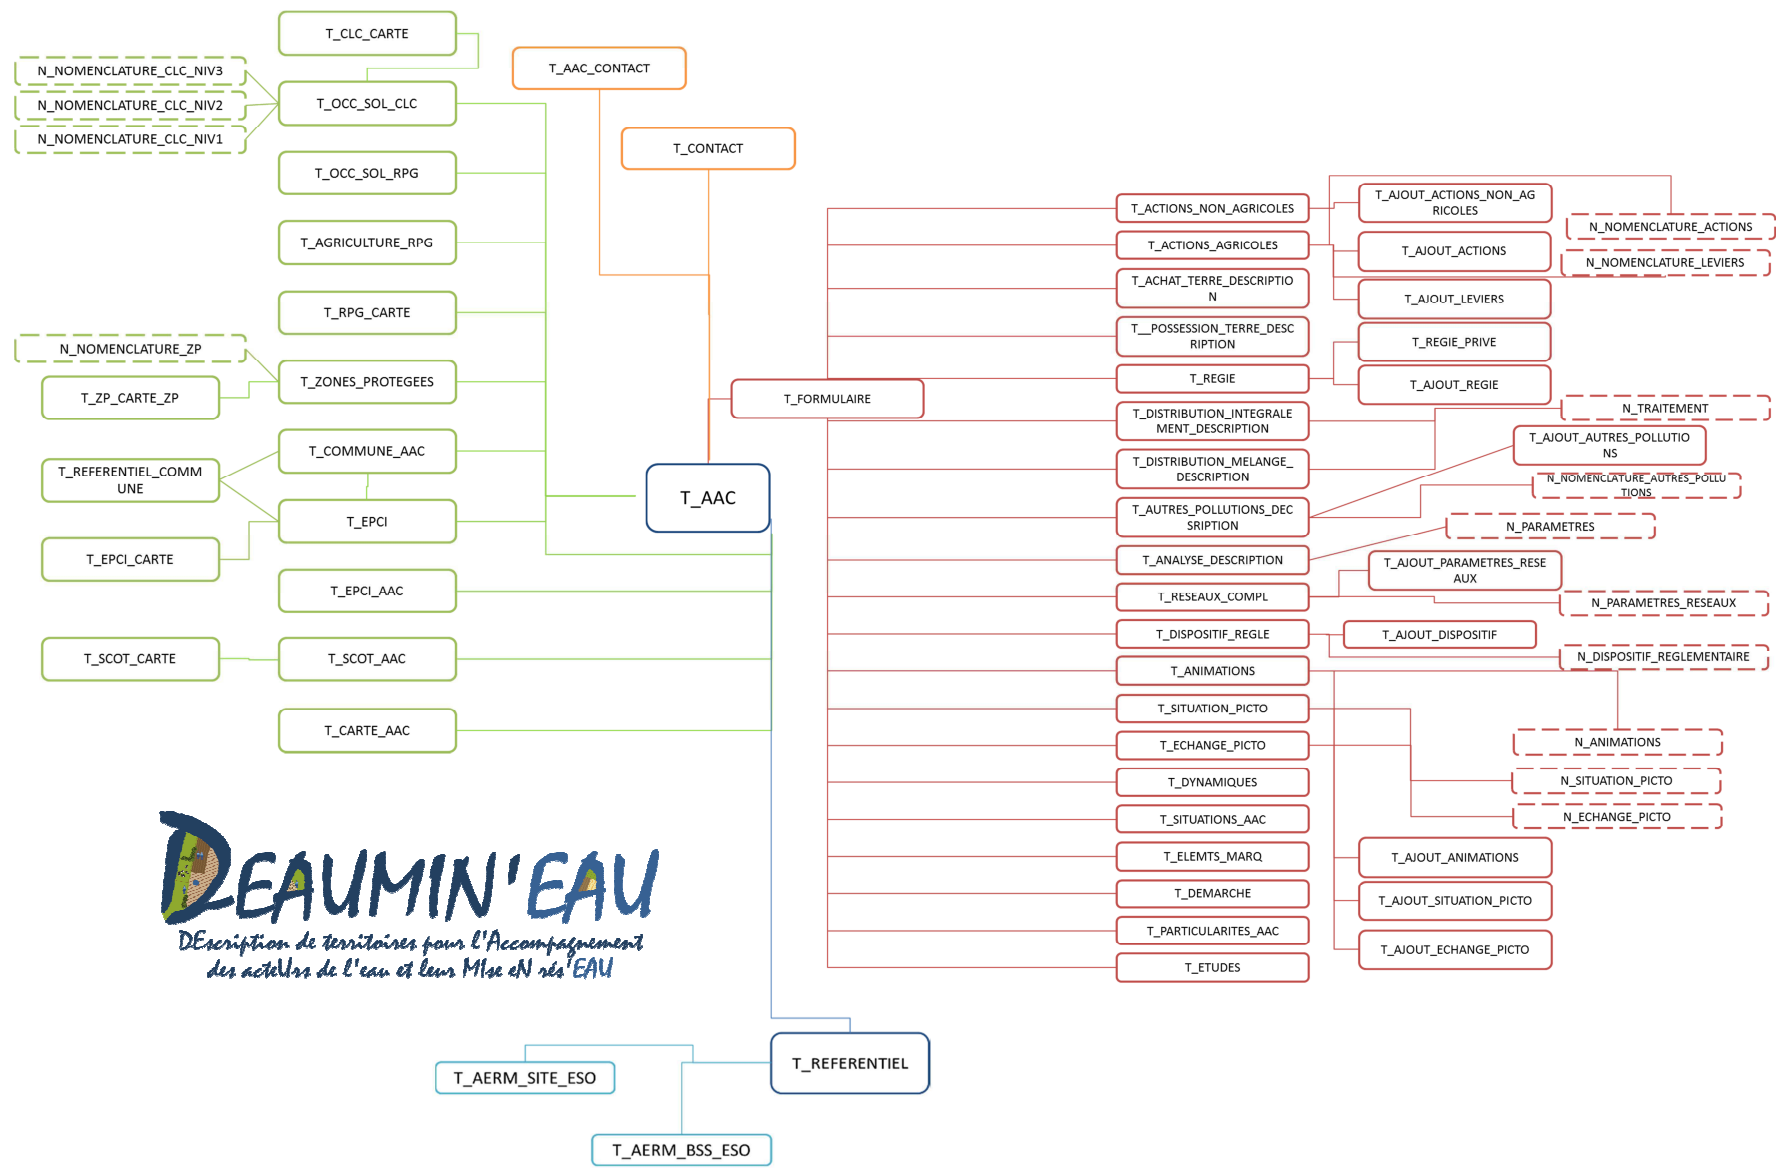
T_CLC_CARTE

N_NOMENCLATURE_CLC_NIV3

N_NOMENCLATURE_CLC_NIV2

N_NOMENCLATURE_CLC_NIV1

T_OCC_SOL_CLC

T_OCC_SOL_RPG

T_AGRICULTURE_RPG

T_RPG_CARTE

N_NOMENCLATURE_ZP

T_ZP_CARTE_ZP

T_ZONES_PROTEGEES

T_COMMUNE_AAC

T_REFERENTIEL_COMMUNE

T_EPCI

T_EPCI_CARTE

T_EPCI_AAC

T_SCOT_CARTE

T_SCOT_AAC

T_CARTE_AAC

T_AAC_CONTACT

T_CONTACT

T_AAC

T_FORMULAIRE

T_ACTIONS_NON_AGRICOLES

T_ACTIONS_AGRICOLES

T_ACHAT_TERRE_DESCRIPTION

T__POSSESSION_TERRE_DESCRIPTION

T_REGIE

T_DISTRIBUTION_INTEGRALEMENT_DESCRIPTION

T_DISTRIBUTION_MELANGE_DESCRIPTION

T_AUTRES_POLLUTIONS_DESCRIPTION

T_ANALYSE_DESCRIPTION

T_RESEAUX_COMPL

T_DISPOSITIF_REGLE

T_ANIMATIONS

T_SITUATION_PICTO

T_ECHANGE_PICTO

T_DYNAMIQUES

T_SITUATIONS_AAC

T_ELEMTS_MARQ

T_DEMARCHE

T_PARTICULARITES_AAC

T_ETUDES

T_AJOUT_ACTIONS_NON_AGRICOLES

N_NOMENCLATURE_ACTIONS

T_AJOUT_ACTIONS

N_NOMENCLATURE_LEVIERS

T_AJOUT_LEVIERS

T_REGIE_PRIVE

T_AJOUT_REGIE

N_TRAITEMENT

T_AJOUT_AUTRES_POLLUTIONS

N_NOMENCLATURE_AUTRES_POLLUTIONS

N_PARAMETRES

T_AJOUT_PARAMETRES_RESEAUX

N_PARAMETRES_RESEAUX

T_AJOUT_DISPOSITIF

N_DISPOSITIF_REGLEMENTAIRE

N_ANIMATIONS

N_SITUATION_PICTO

N_ECHANGE_PICTO

T_AJOUT_ANIMATIONS

T_AJOUT_SITUATION_PICTO

T_AJOUT_ECHANGE_PICTO

DEAUMIN'EAU
DEscription de territoires pour l'Accompagnement des acteUrs de l'eau et leur MIse eN rés'EAU

T_REFERENTIEL

T_AERM_SITE_ESO

T_AERM_BSS_ESO